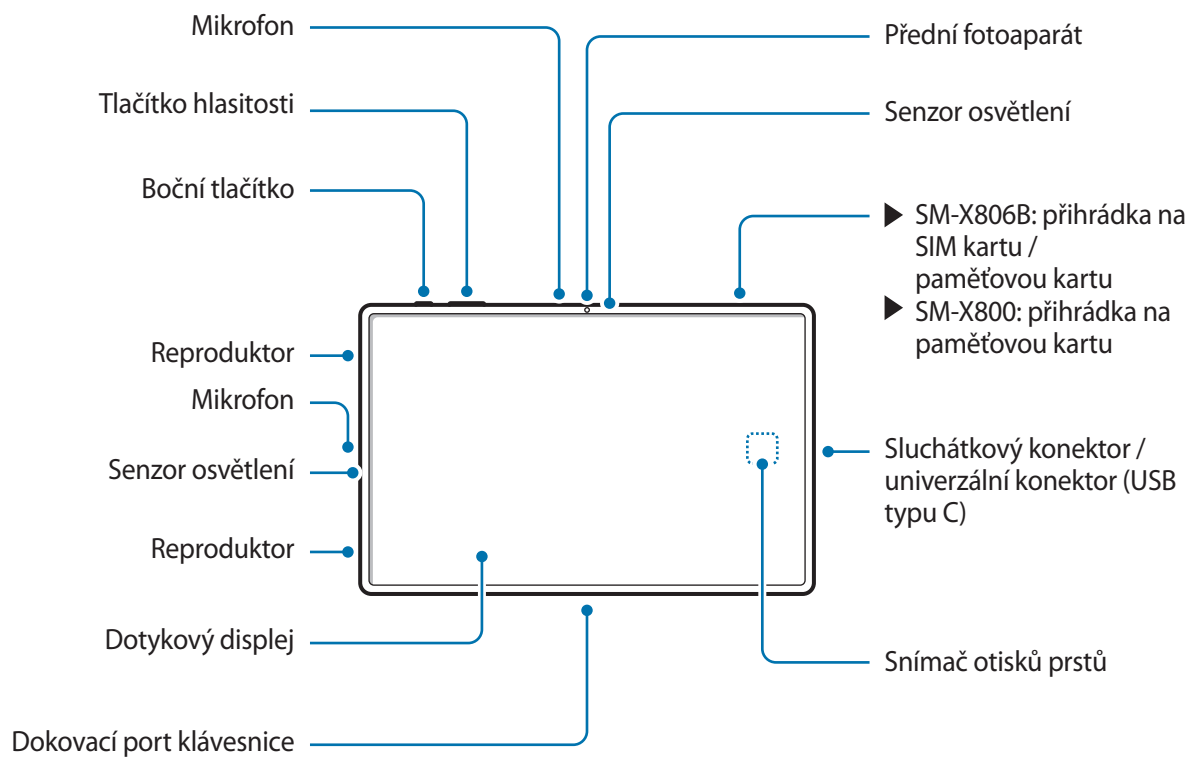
Mikrofon

Tlačítko hlasitosti

Boční tlačítko

Přední fotoaparát

Senzor osvětlení

▶ SM-X806B: přihrádka na SIM kartu / paměťovou kartu
▶ SM-X800: přihrádka na paměťovou kartu

Reproduktor

Mikrofon

Senzor osvětlení

Reproduktor

Sluchátkový konektor / univerzální konektor (USB typu C)

Dotykový displej

Snímač otisků prstů

Dokovací port klávesnice